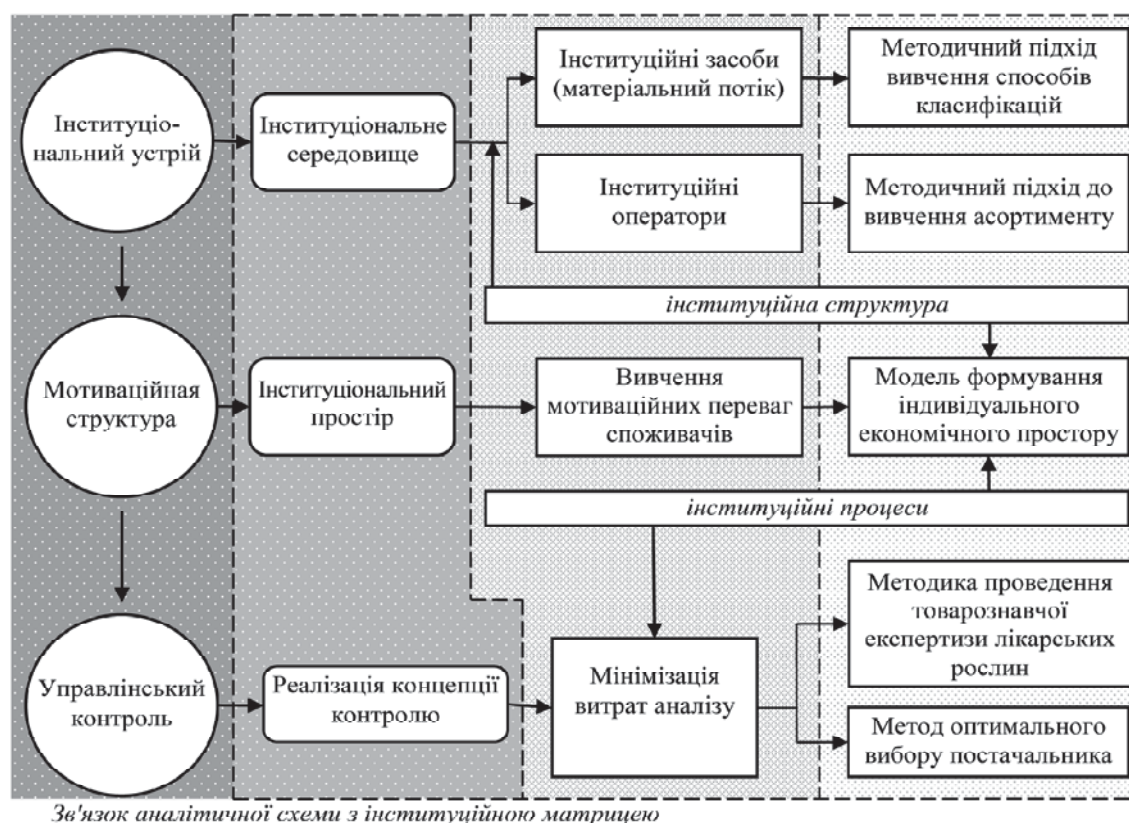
Інституціональний устрій

Інституціональне середовище

Інституційні засоби (матеріальний потік)

Методичний підхід вивчення способів класифікацій

Інституційні оператори

Методичний підхід до вивчення асортименту

інституційна структура

Мотиваційная структура

Інституціональний простір

Вивчення мотиваційних переваг споживачів

Модель формування індивідуального економічного простору

інституційні процеси

Методика проведення товарознавчої експертизи лікарських рослин

Управлінський контроль

Реалізація концепції контролю

Мінімізація витрат аналізу

Метод оптимального вибору постачальника

Зв'язок аналітичної схеми з інституційною матрицею